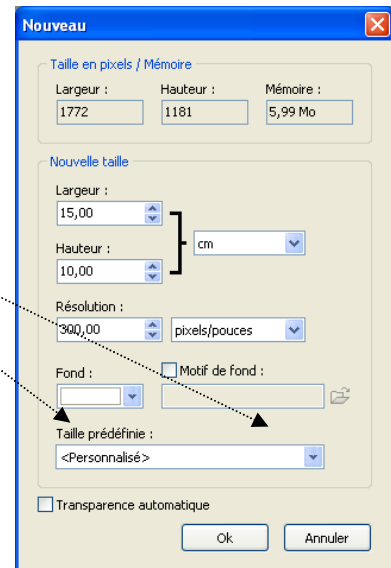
Nouveau

Taille en pixels / Mémoire

Largeur :
1772

Hauteur :
1181

Mémoire :
5,99 Mo

Nouvelle taille

Largeur :
15,00

Hauteur :
10,00

cm

Résolution :
300,00

pixels/pouces

Fond :

Motif de fond :

Taille prédéfinie :
<Personnalisé>

Transparence automatique

Ok

Annuler